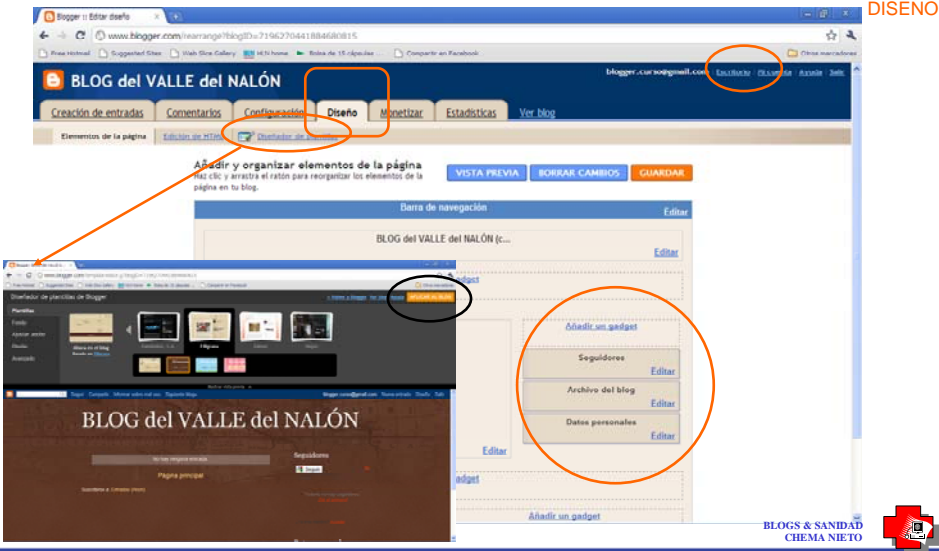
DISEÑO

Blogger :: Editar diseño

www.blogger.com/rearrange?blogID=7196270441884680815

Free Hotmail | Suggested Sites | Web Slice Gallery | HLN home | Bolsa de 15 cápsulas | Compartir en Facebook | Otros marcadores

BLOG del VALLE del NALÓN

blogger.curso@gmail.com | Escritorio | Mi cuenta | Ayuda | Salir

Creación de entradas | Comentarios | Configuración | Diseño | Monetizar | Estadísticas | Ver blog

Elementos de la página | Edición de HTML | Diseñador de plantillas

Añadir y organizar elementos de la página
Haz clic y arrastra el ratón para reorganizar los elementos de la página en tu blog.

VISTA PREVIA | BORRAR CAMBIOS | GUARDAR

Barra de navegación | Editar

BLOG del VALLE del NALÓN (c...

Editar

gadget

Añadir un gadget

Seguidores
Editar

Archivo del blog
Editar

Datos personales
Editar

Editar

gadget

Añadir un gadget

Diseñador de plantillas de Blogger

APLICAR AL BLOG

Plantillas
Fondo
Ajustar ancho
Diseño
Avanzado

Simple | Picture Window | Filigrana | Etéreo | Viajes

BLOG del VALLE del NALÓN

Página principal

Seguidores

BLOGS & SANIDAD
CHEMA NIETO